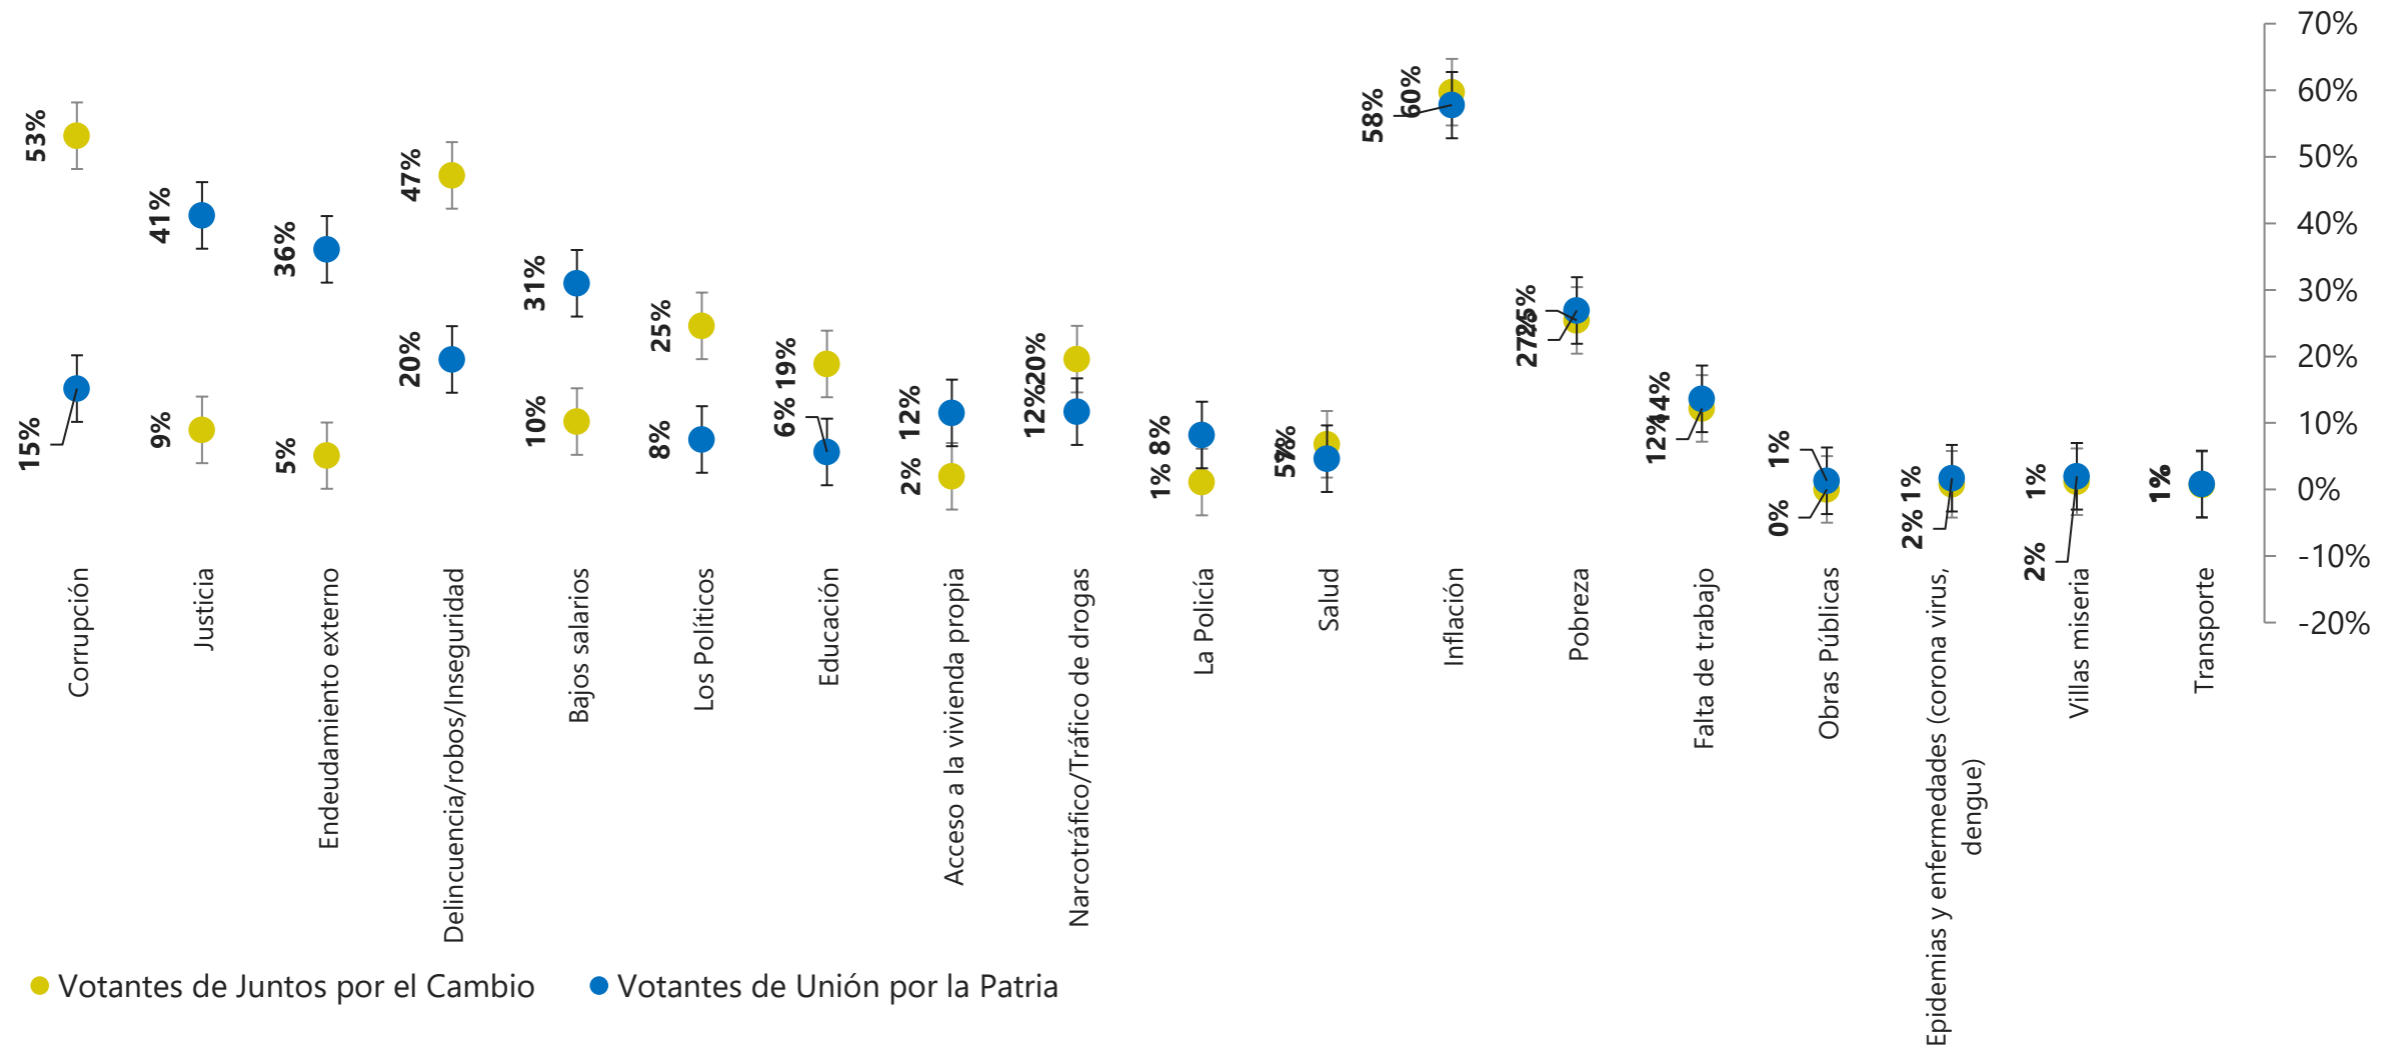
70%
60%
50%
40%
30%
20%
10%
0%
-10%
-20%

53%
15%
41%
9%
36%
5%
47%
20%
31%
10%
25%
8%
6% 19%
2% 12%
12%20%
1% 8%
5%7%
58%
60%
27%25%
12%14%
1%
0%
2% 1%
1%
2%
1%

Corrupción
Justicia
Endeudamiento externo
Delincuencia/robos/Inseguridad
Bajos salarios
Los Políticos
Educación
Acceso a la vivienda propia
Narcotráfico/Tráfico de drogas
La Policía
Salud
Inflación
Pobreza
Falta de trabajo
Obras Públicas
Epidemias y enfermedades (corona virus, dengue)
Villas miseria
Transporte

Votantes de Juntos por el Cambio
Votantes de Unión por la Patria